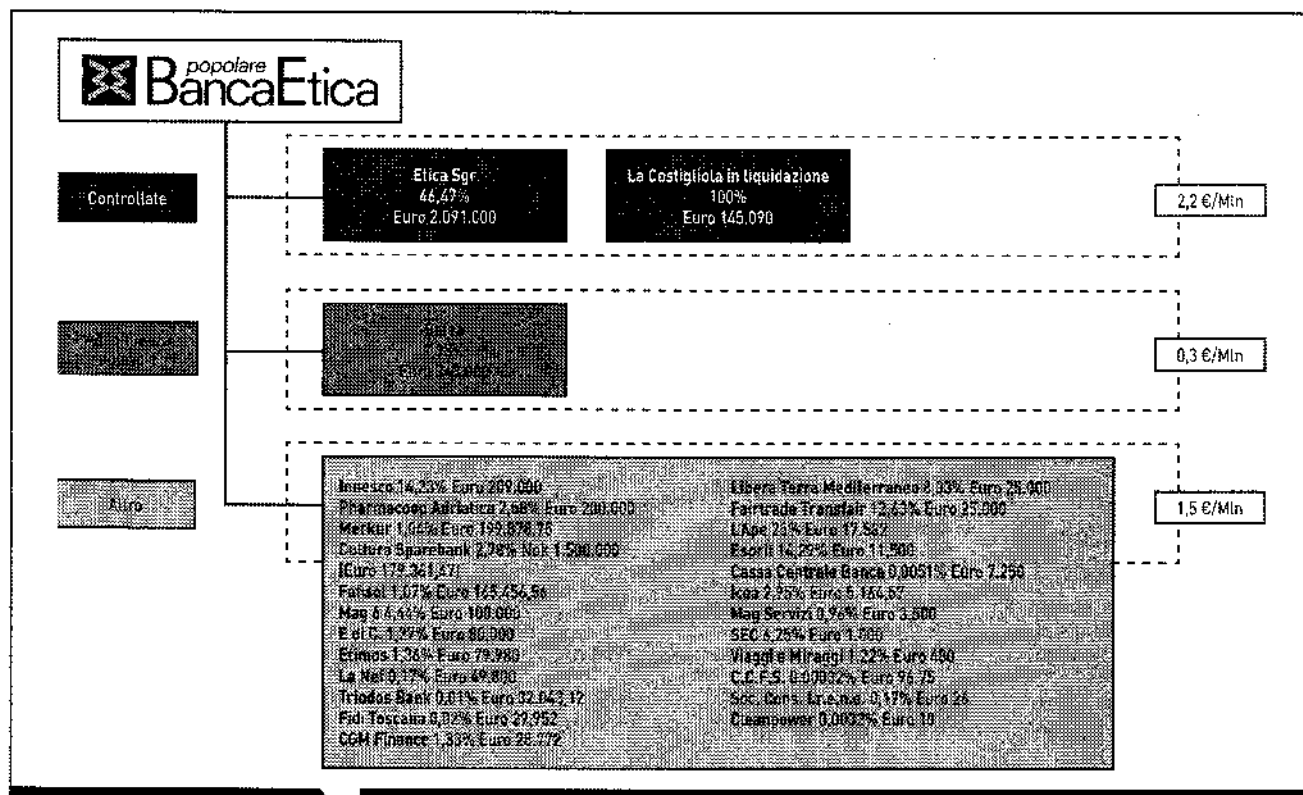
popolare BancaEtica

Controllate

Etica Sgr
46,47%
Euro 2.091.000

La Costigliola in liquidazione
100%
Euro 145.090

2,2 €/Mln

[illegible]

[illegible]

0,3 €/Mln

Altro

Innesco 14,23% Euro 209.000
Pharmacoop Adriatica 2,68% Euro 200.000
Merkur 1,05% Euro 199.878,75
Cultura Sparebank 2,78% Nok 1.500.000 (Euro 179.341,47)
Fonaoi 1,07% Euro 145.456,56
Mag 6 4,44% Euro 100.000
E di C. 1,29% Euro 80.000
Etimos 1,36% Euro 79.980
La Nef 0,17% Euro 49.800
Triodos Bank 0,01% Euro 32.043,12
Fidi Toscana 0,02% Euro 29.952
CGM Finance 1,33% Euro 28.772

Libera Terra Mediterraneo 2,93% Euro 25.000
Fairtrade Transfair 12,63% Euro 25.000
L'Ape 25% Euro 17.867
Esprit 14,29% Euro 11.500
Cassa Centrale Banca 0,0051% Euro 7.250
Icea 2,75% Euro 5.164,57
Mag Servizi 0,96% Euro 3.500
SEC 6,25% Euro 1.000
Viaggi e Miraggi 1,22% Euro 480
C.C.F.S. 0,0003% Euro 96,75
Soc. Cons. Er.e.ma. 0,17% Euro 26
Cleanpower 0,0032% Euro 10

1,5 €/Mln